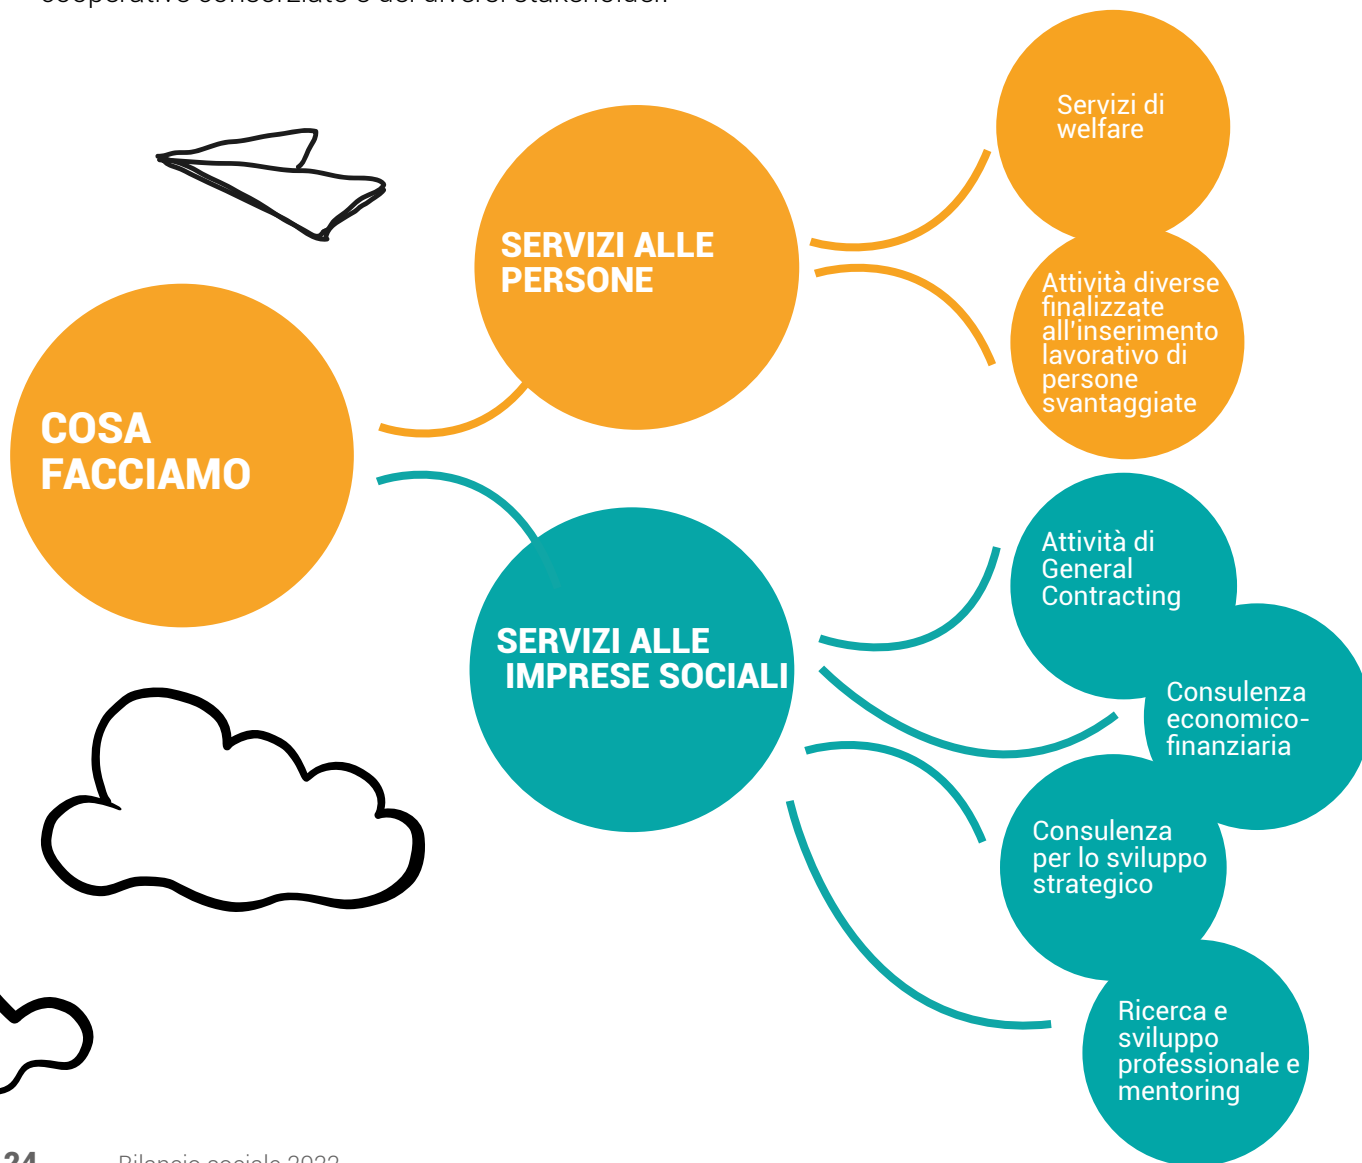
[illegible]

COSA FACCIAMO

SERVIZI ALLE PERSONE

Servizi di welfare

Attività diverse finalizzate all'inserimento lavorativo di persone svantaggiate

SERVIZI ALLE IMPRESE SOCIALI

Attività di General Contracting

Consulenza economico-finanziaria

Consulenza per lo sviluppo strategico

Ricerca e sviluppo professionale e mentoring

24 Bilancio sociale 2022